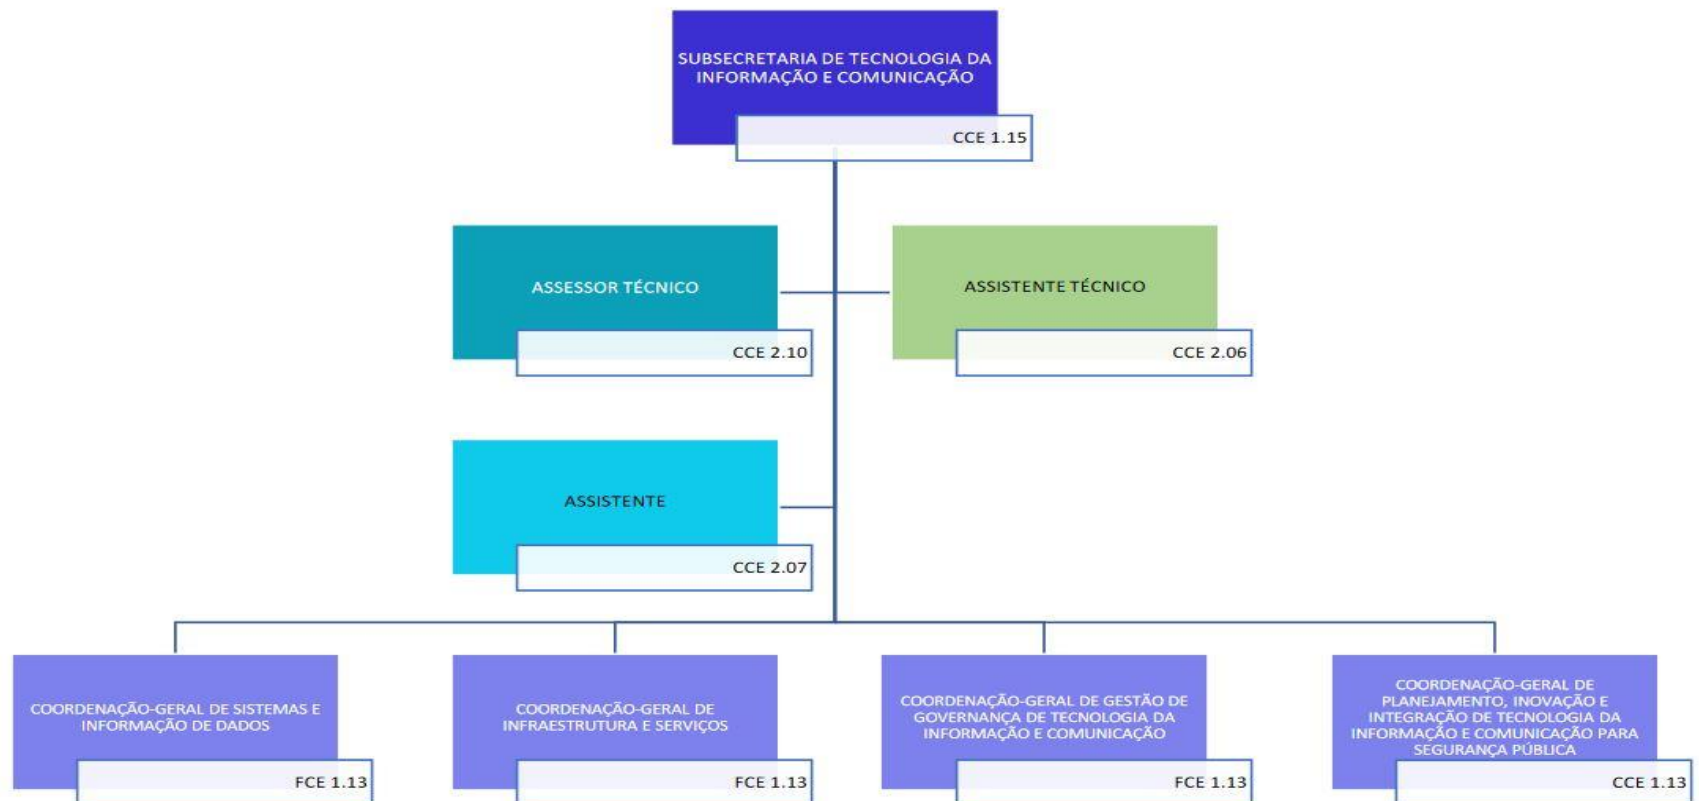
SUBSECRETARIA DE TECNOLOGIA DA INFORMAÇÃO E COMUNICAÇÃO

CCE 1.15

ASSESSOR TÉCNICO

CCE 2.10

ASSISTENTE TÉCNICO

CCE 2.06

ASSISTENTE

CCE 2.07

COORDENAÇÃO-GERAL DE SISTEMAS E INFORMAÇÃO DE DADOS

FCE 1.13

COORDENAÇÃO-GERAL DE INFRAESTRUTURA E SERVIÇOS

FCE 1.13

COORDENAÇÃO-GERAL DE GESTÃO DE GOVERNANÇA DE TECNOLOGIA DA INFORMAÇÃO E COMUNICAÇÃO

FCE 1.13

COORDENAÇÃO-GERAL DE PLANEJAMENTO, INOVAÇÃO E INTEGRAÇÃO DE TECNOLOGIA DA INFORMAÇÃO E COMUNICAÇÃO PARA SEGURANÇA PÚBLICA

FCE 1.13